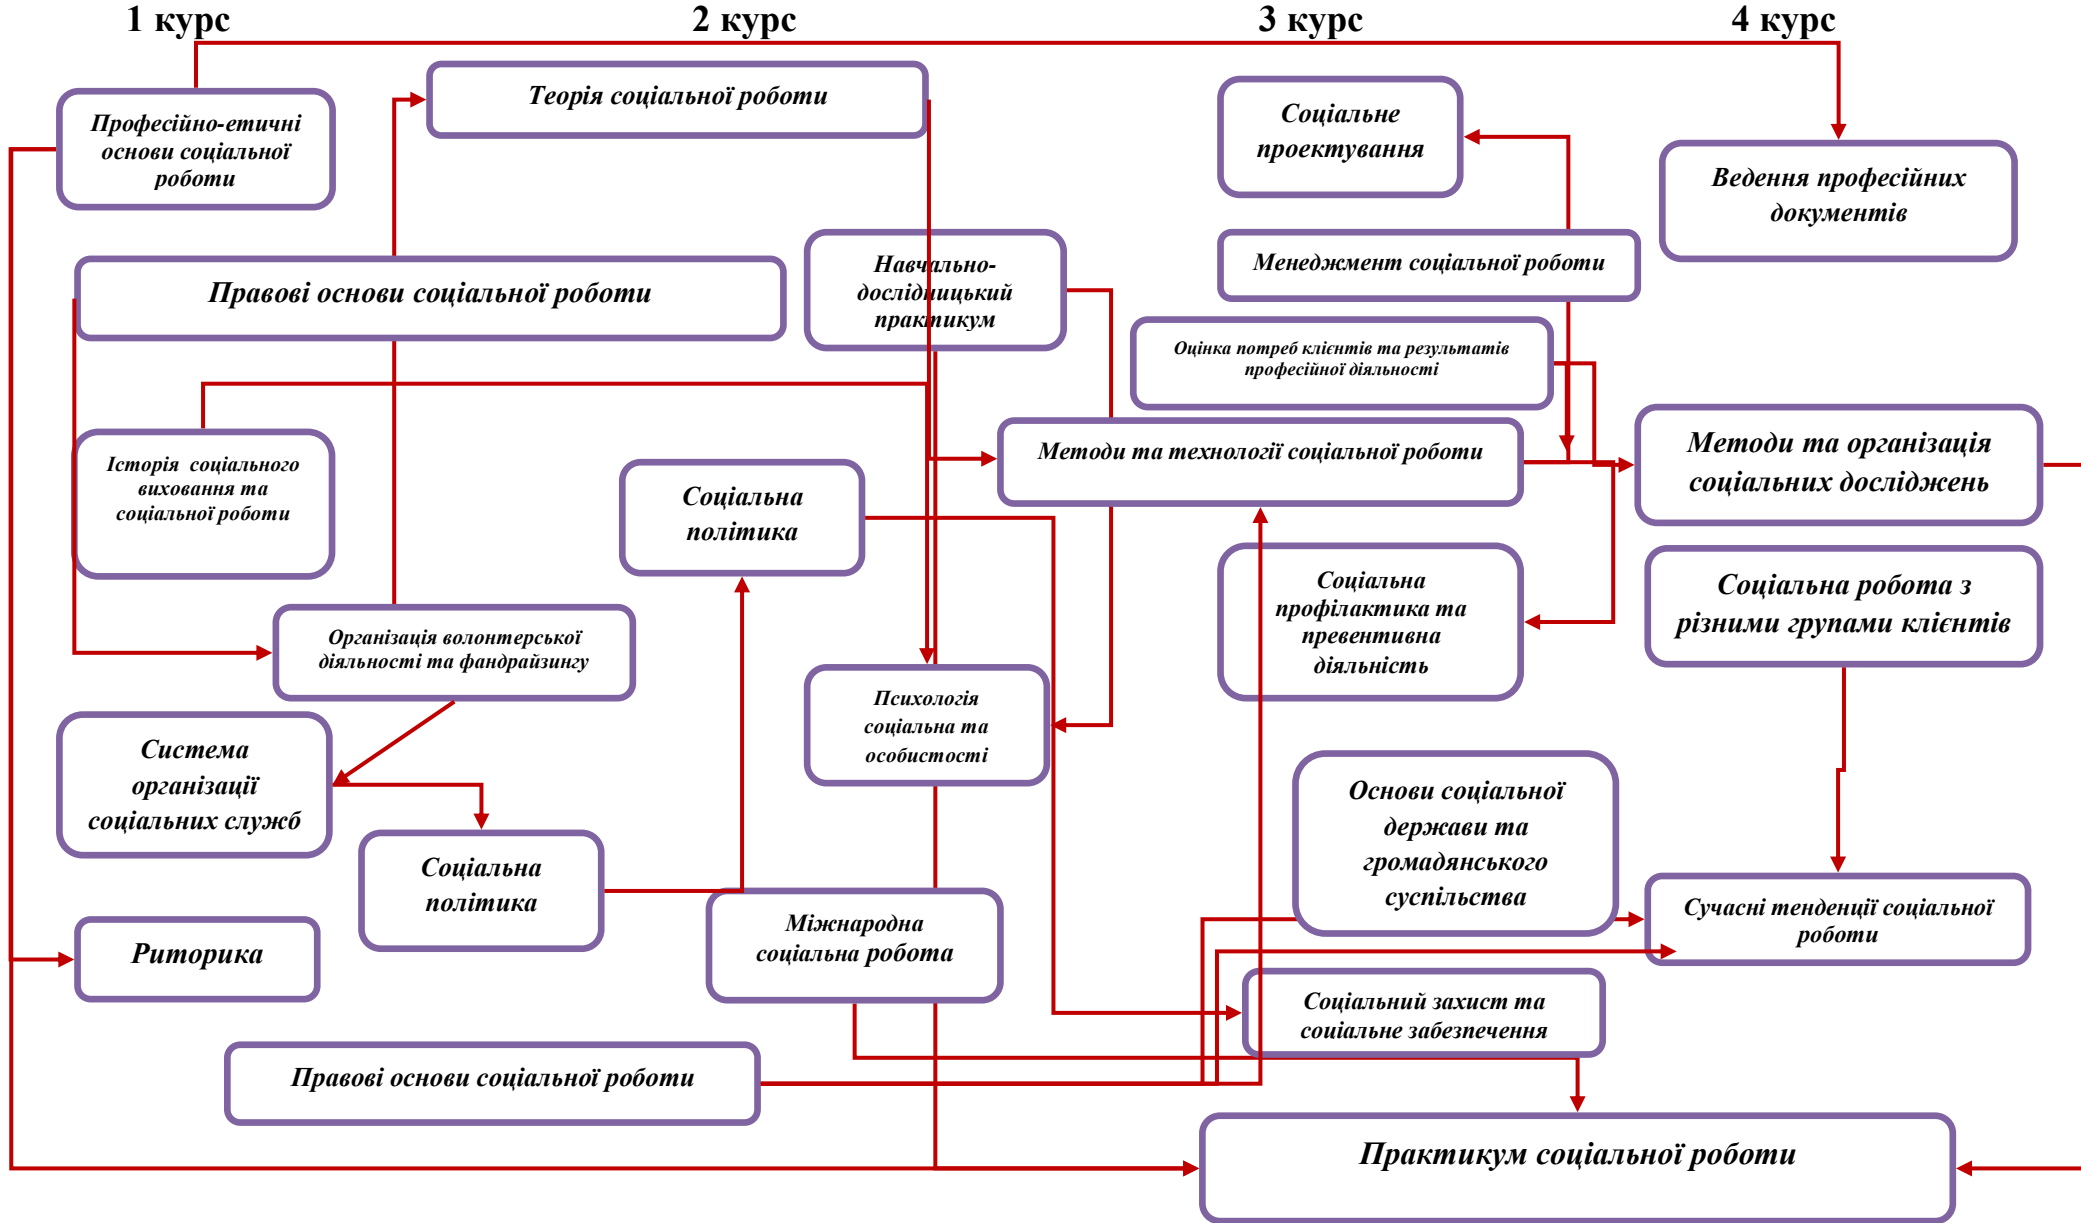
1 курс

2 курс

3 курс

4 курс

Професійно-етичні основи соціальної роботи

Теорія соціальної роботи

Соціальне проектування

Ведення професійних документів

Правові основи соціальної роботи

Навчально-дослідницький практикум

Менеджмент соціальної роботи

Оцінка потреб клієнтів та результатів професійної діяльності

Історія соціального виховання та соціальної роботи

Методи та технології соціальної роботи

Методи та організація соціальних досліджень

Соціальна політика

Соціальна профілактика та превентивна діяльність

Соціальна робота з різними групами клієнтів

Організація волонтерської діяльності та фандрайзингу

Психологія соціальна та особистості

Система організації соціальних служб

Основи соціальної держави та громадянського суспільства

Соціальна політика

Сучасні тенденції соціальної роботи

Риторика

Міжнародна соціальна робота

Соціальний захист та соціальне забезпечення

Правові основи соціальної роботи

Практикум соціальної роботи